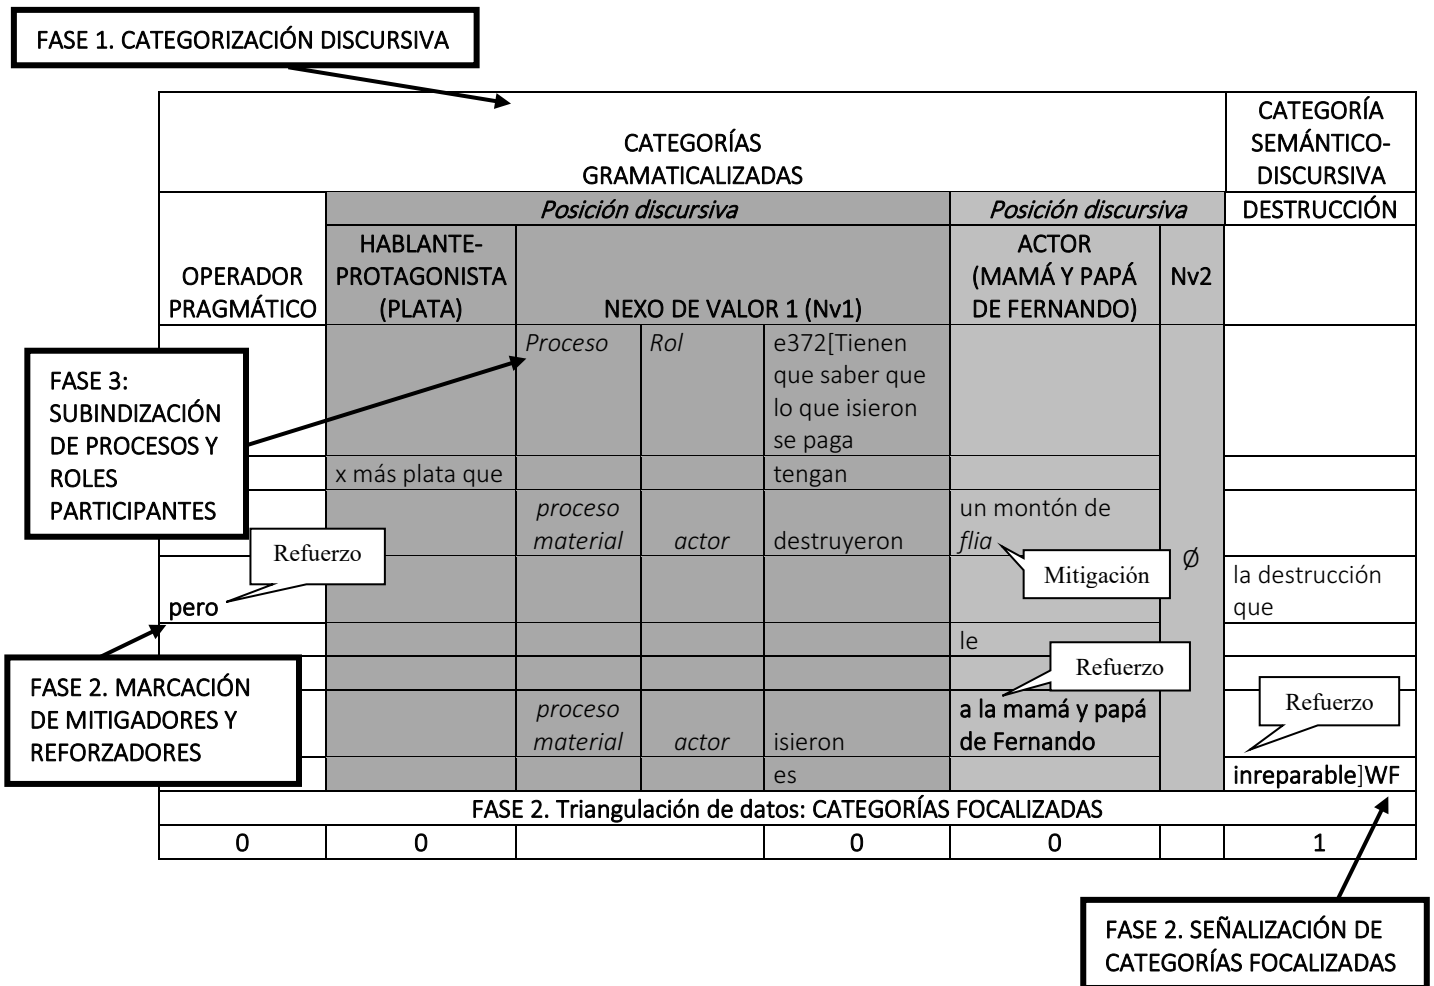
FASE 1. CATEGORIZACIÓN DISCURSIVA

| CATEGORÍAS GRAMATICALIZADAS | | | | | | | CATEGORÍA SEMÁNTICO-DISCURSIVA |
|---|---|---|---|---|---|---|---|
| | *Posición discursiva* | | | | *Posición discursiva* | | DESTRUCCIÓN |
| OPERADOR PRAGMÁTICO | HABLANTE-PROTAGONISTA (PLATA) | NEXO DE VALOR 1 (Nv1) | | | ACTOR (MAMÁ Y PAPÁ DE FERNANDO) | Nv2 | |
| | | *Proceso* | *Rol* | e372[Tienen que saber que lo que isieron se paga | | Ø | |
| | x más plata que | | | tengan | | | |
| | | *proceso material* | *actor* | destruyeron | un montón de *flia* | | |
| pero | | | | | | | la destrucción que |
| | | | | | le | | |
| | | | | | | | |
| | | *proceso material* | *actor* | isieron | a la mamá y papá de Fernando | | |
| | | | | es | | | inreparable]WF |
| FASE 2. Triangulación de datos: CATEGORÍAS FOCALIZADAS | | | | | | | |
| 0 | 0 | | | 0 | 0 | | 1 |

FASE 3: SUBINDIZACIÓN DE PROCESOS Y ROLES PARTICIPANTES

Refuerzo

Mitigación

Refuerzo

Refuerzo

FASE 2. MARCACIÓN DE MITIGADORES Y REFORZADORES

FASE 2. SEÑALIZACIÓN DE CATEGORÍAS FOCALIZADAS